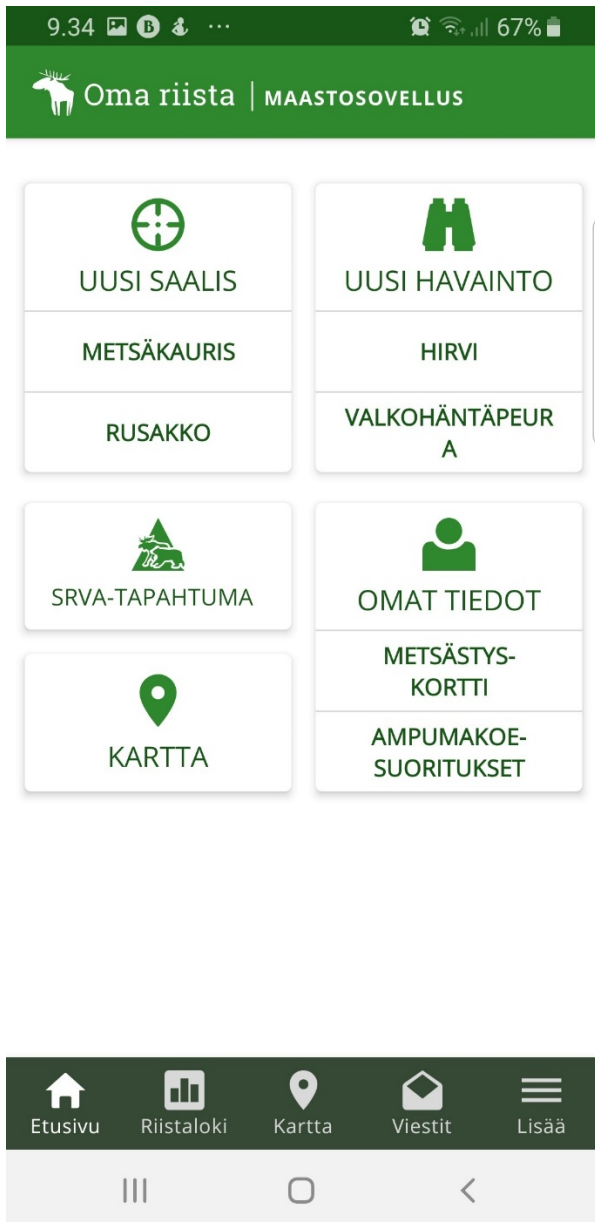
9.34 ··· 67%

Oma riista | MAASTOSOVELLUS

UUSI SAALIS

METSÄKAURIS

RUSAKKO

UUSI HAVAINTO

HIRVI

VALKOHÄNTÄPEURA

SRVA-TAPAHTUMA

KARTTA

OMAT TIEDOT

METSÄSTYS-KORTTI

AMPUMAKOE-SUORITUKSET

Etusivu Riistaloki Kartta Viestit Lisää